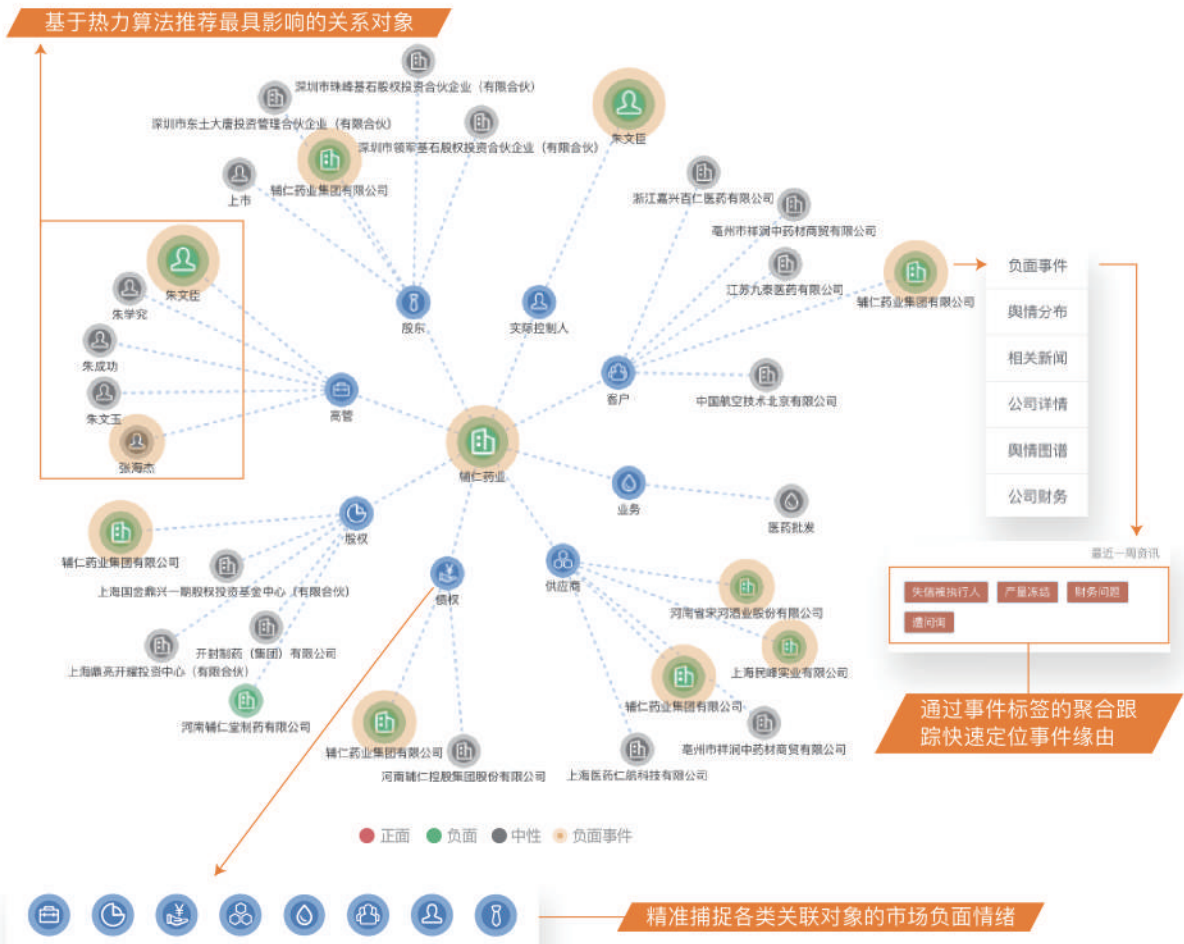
基于热力算法推荐最具影响的关系对象

深圳市珠峰基石股权投资合伙企业（有限合伙）
深圳市东土大唐投资管理合伙企业（有限合伙）
深圳市领寄基石股权投资合伙企业（有限合伙）
朱文臣
辅仁药业集团有限公司
上市
浙江嘉兴百仁医药有限公司
亳州市祥润中药材商贸有限公司
江苏九泰医药有限公司
辅仁药业集团有限公司
朱文臣
朱学究
朱成功
朱文玉
张海杰
股东
实际控制人
高管
客户
中国航空技术北京有限公司
辅仁药业
业务
医药批发
辅仁药业集团有限公司
股权
上海国含鼎兴一期股权投资基金中心（有限合伙）
开封制药（集团）有限公司
上海鼎亮开耀投资中心（有限合伙）
河南辅仁堂制药有限公司
债权
供应商
河南省宋河酒业股份有限公司
上海民峰实业有限公司
辅仁药业集团有限公司
亳州市祥润中药材商贸有限公司
上海医药仁凯科技有限公司
辅仁药业集团有限公司
河南辅仁控股集团股份有限公司

负面事件
舆情分布
相关新闻
公司详情
舆情图谱
公司财务

最近一周资讯
失信被执行人
产量冻结
财务问题
遭问询

通过事件标签的聚合跟踪快速定位事件缘由

正面 负面 中性 负面事件

精准捕捉各类关联对象的市场负面情绪